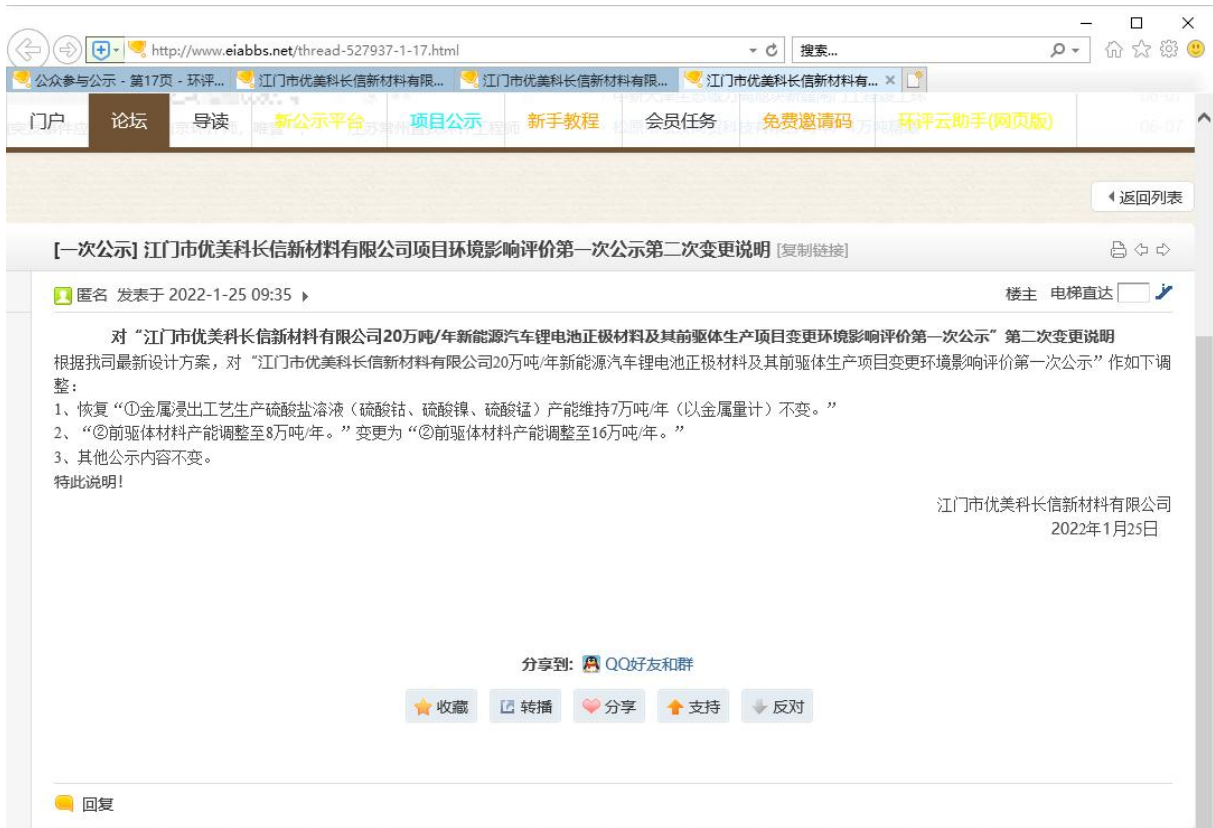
http://www.eiabbs.net/thread-527937-1-17.html
搜索...

公众参与公示 - 第17页 - 环评... 江门市优美科长信新材料有限... 江门市优美科长信新材料有限... 江门市优美科长信新材料有...

门户 论坛 导读 新公示平台 项目公示 新手教程 会员任务 免费邀请码 环评云助手(网页版)

返回列表

[一次公示] 江门市优美科长信新材料有限公司项目环境影响评价第一次公示第二次变更说明 [复制链接]

匿名 发表于 2022-1-25 09:35

楼主 电梯直达

对“江门市优美科长信新材料有限公司20万吨/年新能源汽车锂电池正极材料及其前驱体生产项目变更环境影响评价第一次公示”第二次变更说明

根据我司最新设计方案，对“江门市优美科长信新材料有限公司20万吨/年新能源汽车锂电池正极材料及其前驱体生产项目变更环境影响评价第一次公示”作如下调整：

1、恢复“①金属浸出工艺生产硫酸盐溶液（硫酸钴、硫酸镍、硫酸锰）产能维持7万吨/年（以金属量计）不变。”

2、“②前驱体材料产能调整至8万吨/年。”变更为“②前驱体材料产能调整至16万吨/年。”

3、其他公示内容不变。

特此说明！

江门市优美科长信新材料有限公司
2022年1月25日

分享到: QQ好友和群

收藏 转播 分享 支持 反对

回复